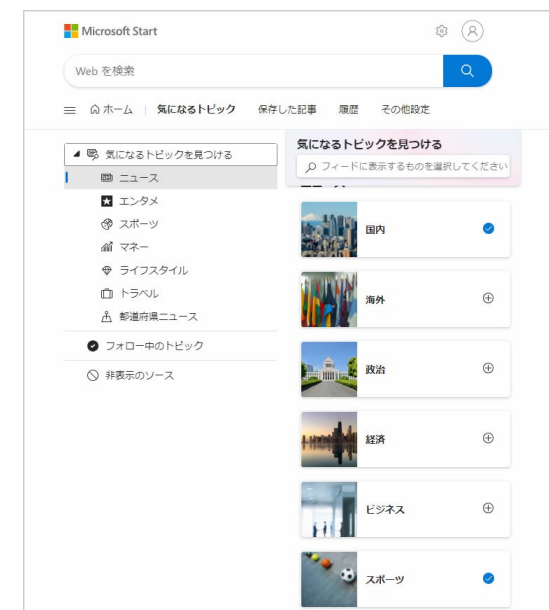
Microsoft Start

Web を検索

ホーム | 気になるトピック 保存した記事 履歴 その他設定

気になるトピックを見つける
ニュース
エンタメ
スポーツ
マネー
ライフスタイル
トラベル
都道府県ニュース
フォロー中のトピック
非表示のソース

気になるトピックを見つける
フィードに表示するものを選択してください

国内
海外
政治
経済
ビジネス
スポーツ